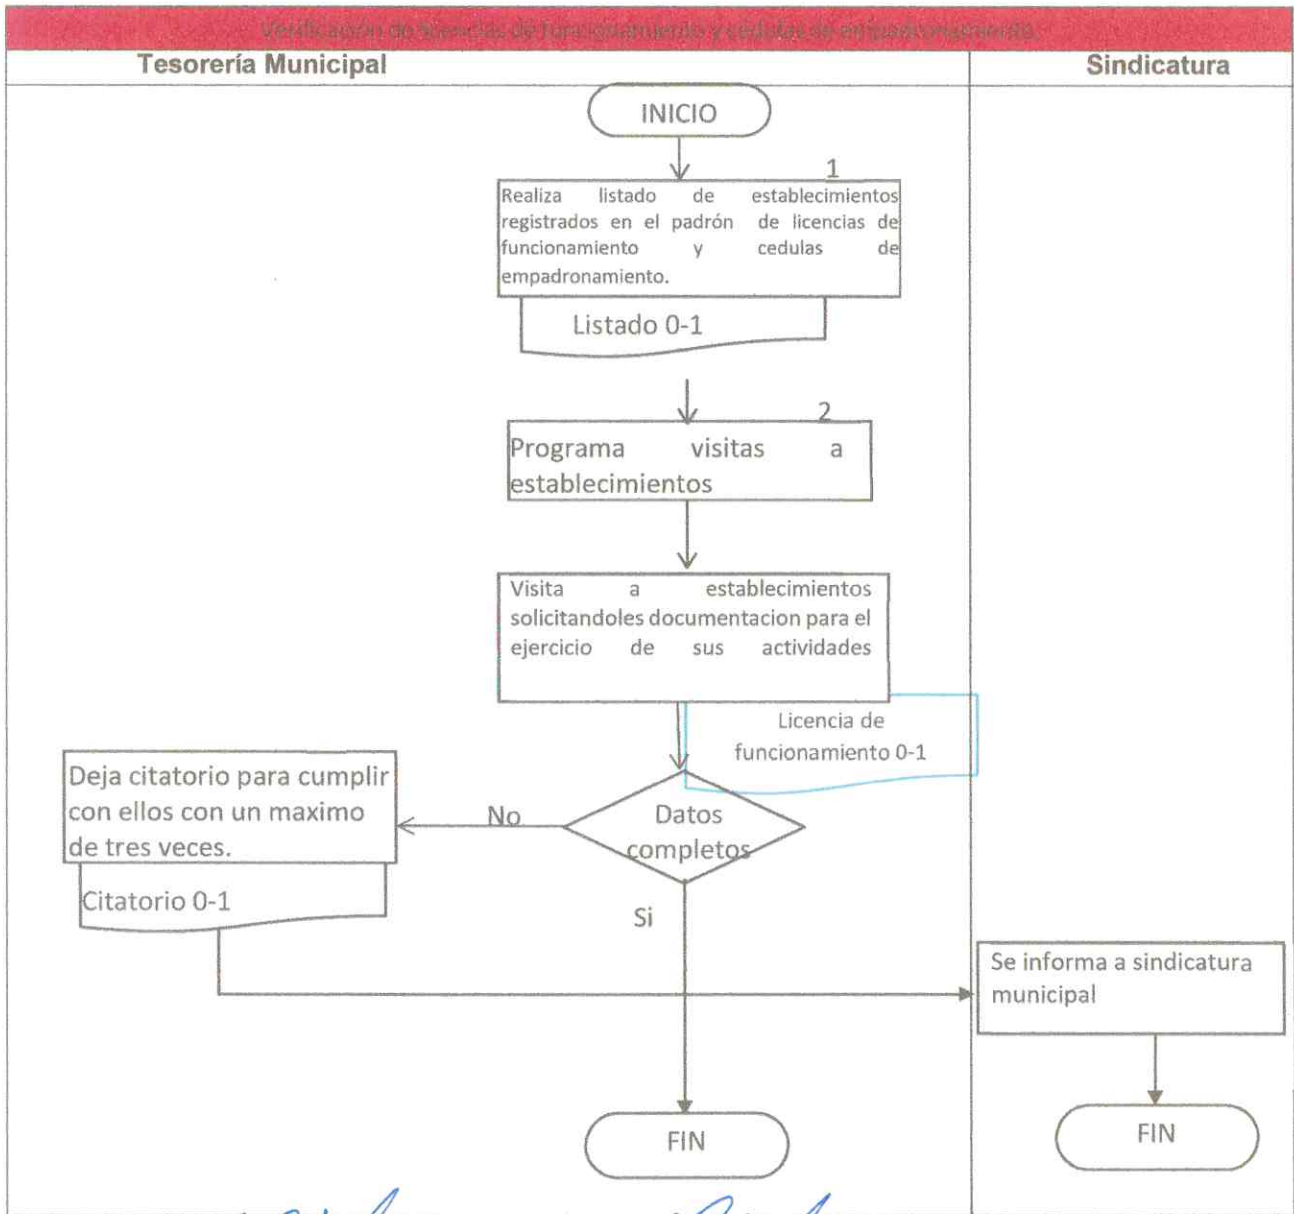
Verificación de licencias de funcionamiento y cedulas de empadronamiento

Tesorería Municipal

Sindicatura

INICIO

1

Realiza listado de establecimientos registrados en el padrón de licencias de funcionamiento y cedulas de empadronamiento.

Listado 0-1

2

Programa visitas a establecimientos

Visita a establecimientos solicitandoles documentacion para el ejercicio de sus actividades

Licencia de funcionamiento 0-1

Deja citatorio para cumplir con ellos con un maximo de tres veces.

Citatorio 0-1

No

Datos completos

Si

Se informa a sindicatura municipal

FIN

FIN